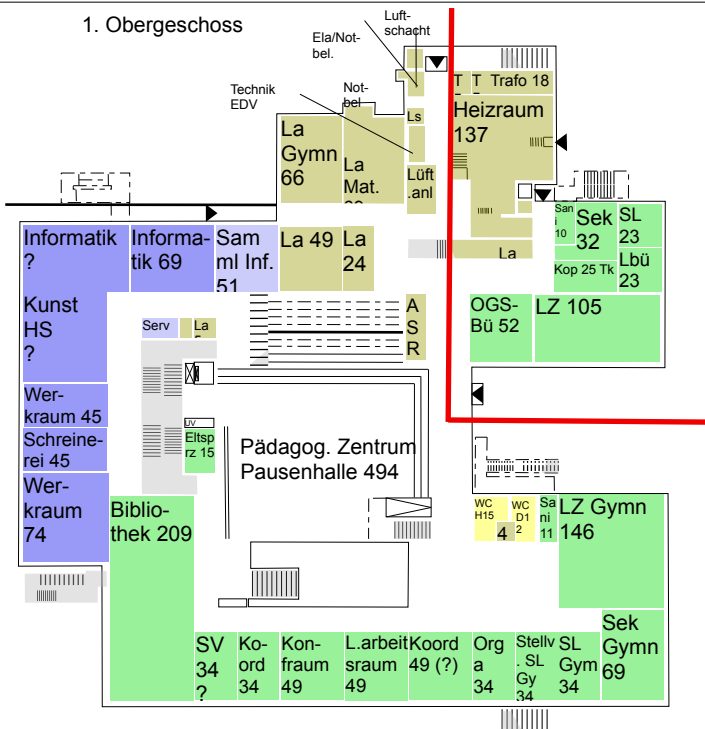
1. Obergeschoss

Luftschacht

Ela/Notbel.

Technik EDV

Notbel

Ls

T T Trafo 18

Heizraum 137

La Gymn 66

La Mat. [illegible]

Lüft .anl

Sani 10

Sek 32

SL 23

Kop 25 Tk

Lbü 23

La

Informatik ?

Informatik 69

Samml Inf. 51

La 49

La 24

Kunst HS ?

OGS-Bü 52

LZ 105

Serv

La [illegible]

A S R

Werkraum 45

Schreinerei 45

Werkraum 74

UV

Eltspr z 15

Pädagog. Zentrum Pausenhalle 494

WC H15

WC D1 2

4

Sani 11

LZ Gymn 146

Bibliothek 209

Sek Gymn 69

SV 34 ?

Kord 34

Konfraum 49

L.arbeitsraum 49

Koord 49 (?)

Orga 34

Stellv. SL Gy 34

SL Gym 34